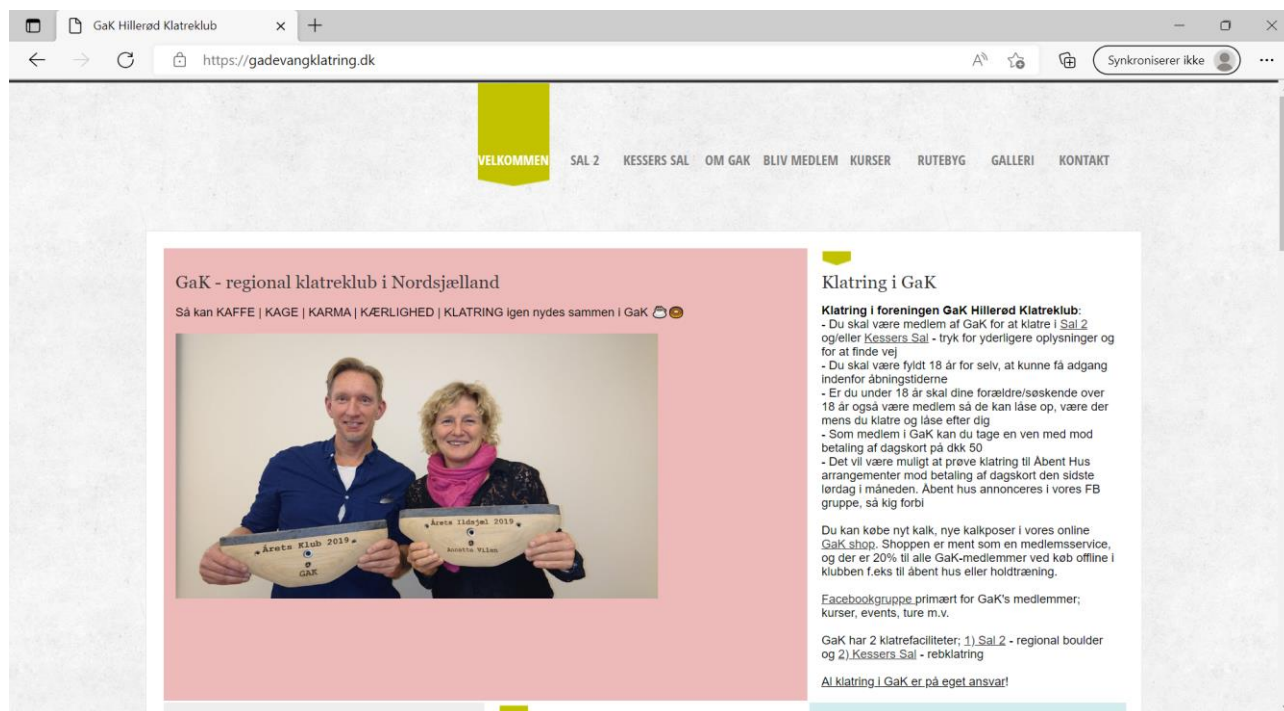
GaK Hillerød Klatreklub ×

https://gadevangklatring.dk

Synkroniserer ikke

VELKOMMEN SAL 2 KESSERS SAL OM GAK BLIV MEDLEM KURSER RUTEBYG GALLERI KONTAKT

GaK - regional klatreklub i Nordsjælland

Så kan KAFFE | KAGE | KARMA | KÆRLIGHED | KLATRING igen nydes sammen i GaK

Årets Klub 2019
GAK

Årets Ildsjæl 2019
Annette Vilm

Klatring i GaK

Klatring i foreningen GaK Hillerød Klatreklub:
- Du skal være medlem af GaK for at klatre i Sal 2 og/eller Kessers Sal - tryk for yderligere oplysninger og for at finde vej
- Du skal være fyldt 18 år for selv, at kunne få adgang indenfor åbningstiderne
- Er du under 18 år skal dine forældre/søskende over 18 år også være medlem så de kan låse op, være der mens du klatre og låse efter dig
- Som medlem i GaK kan du tage en ven med mod betaling af dagskort på dkk 50
- Det vil være muligt at prøve klatring til Åbent Hus arrangementer mod betaling af dagskort den sidste lørdag i måneden. Åbent hus annonceres i vores FB gruppe, så kig forbi

Du kan købe nyt kalk, nye kalkposer i vores online GaK shop. Shoppen er ment som en medlemsservice, og der er 20% til alle GaK-medlemmer ved køb offline i klubben f.eks til åbent hus eller holdtræning.

Facebookgruppe primært for GaK's medlemmer; kurser, events, ture m.v.

GaK har 2 klatrefaciliteter; 1) Sal 2 - regional boulder og 2) Kessers Sal - rebklatring

Al klatring i GaK er på eget ansvar!